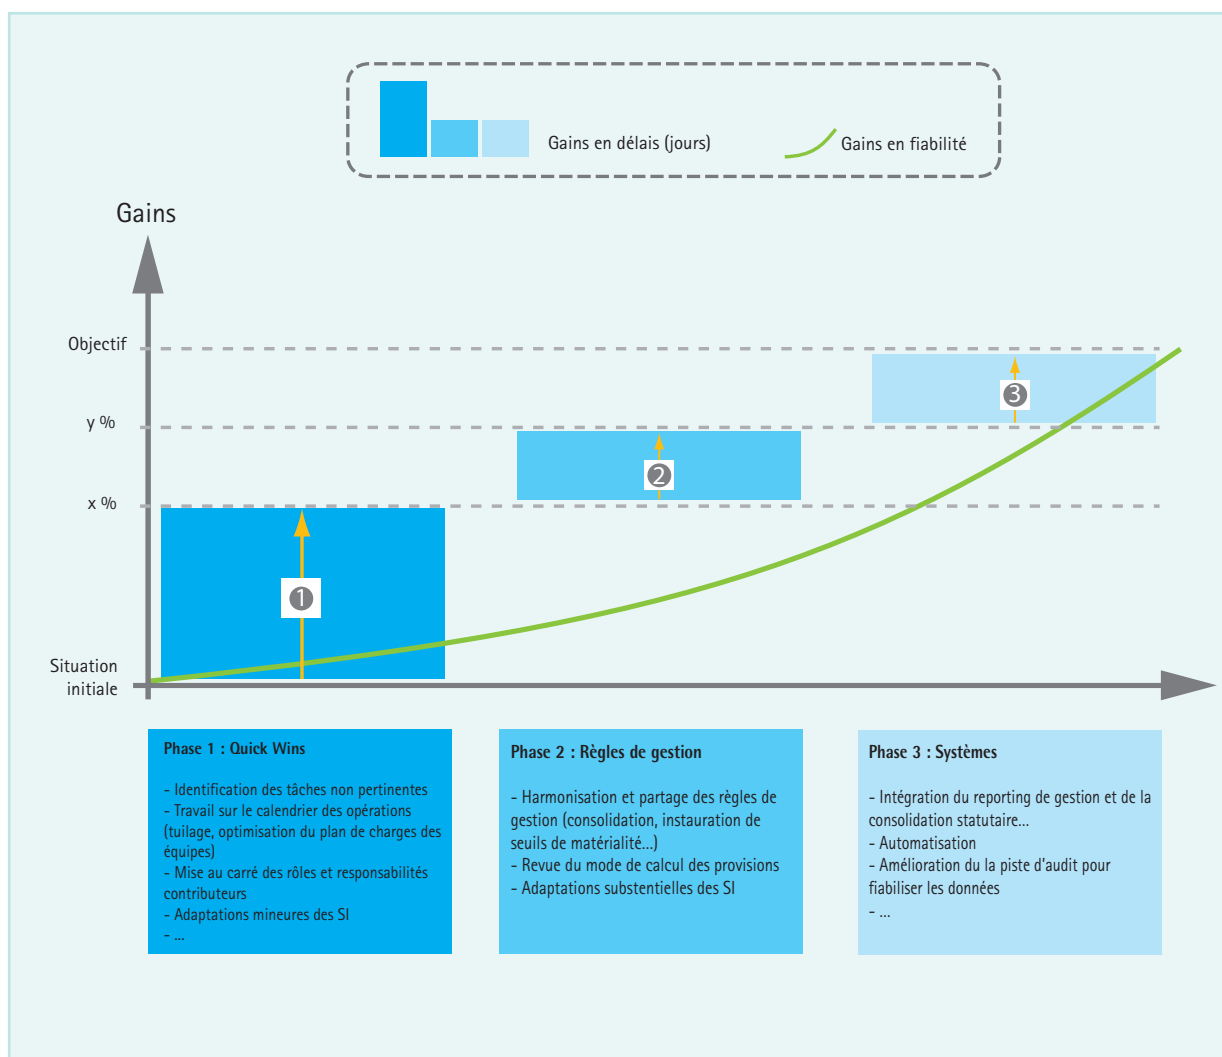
Gains en délais (jours)

Gains en fiabilité

Gains

Objectif

y %

x %

Situation initiale

❸

❷

❶

Phase 1 : Quick Wins

- Identification des tâches non pertinentes
- Travail sur le calendrier des opérations (tuilage, optimisation du plan de charges des équipes)
- Mise au carré des rôles et responsabilités contributeurs
- Adaptations mineures des SI
- ...

Phase 2 : Règles de gestion

- Harmonisation et partage des règles de gestion (consolidation, instauration de seuils de matérialité...)
- Revue du mode de calcul des provisions
- Adaptations substentielles des SI

Phase 3 : Systèmes

- Intégration du reporting de gestion et de la consolidation statutaire...
- Automatisation
- Amélioration du la piste d'audit pour fiabiliser les données
- ...